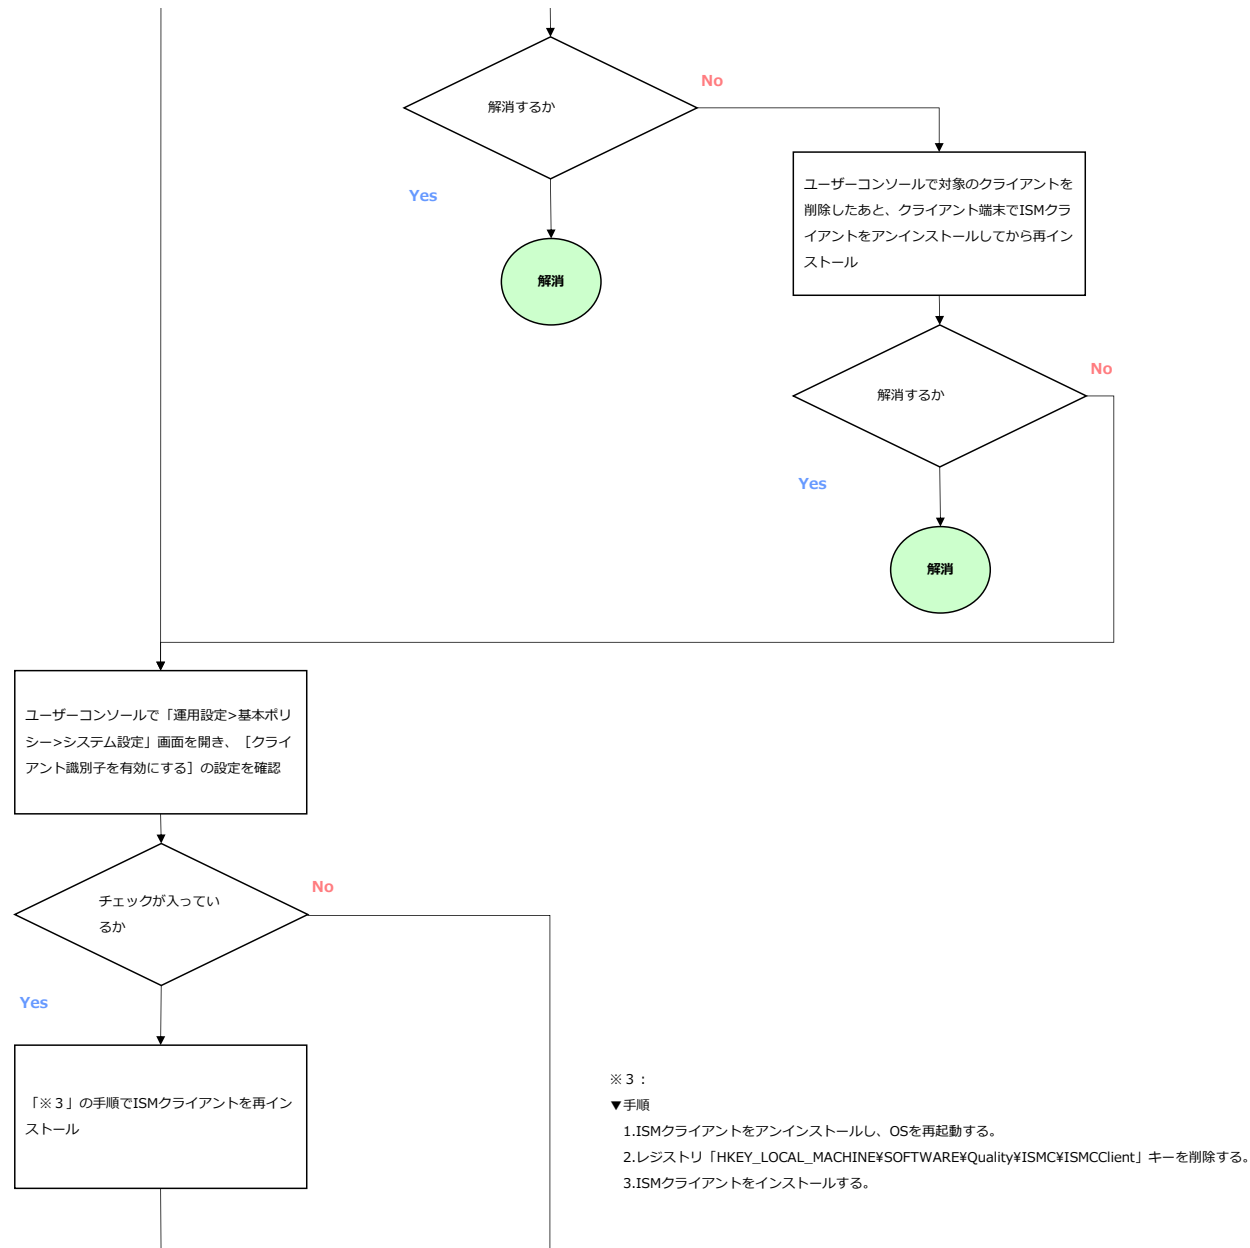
解消するか

No

Yes

解消

ユーザーコンソールで対象のクライアントを削除したあと、クライアント端末でISMクライアントをアンインストールしてから再インストール

解消するか

No

Yes

解消

ユーザーコンソールで「運用設定>基本ポリシー>システム設定」画面を開き、［クライアント識別子を有効にする］の設定を確認

チェックが入っているか

No

Yes

「※３」の手順でISMクライアントを再インストール

※３：
▼手順
1.ISMクライアントをアンインストールし、OSを再起動する。
2.レジストリ「HKEY_LOCAL_MACHINE¥SOFTWARE¥Quality¥ISMC¥ISMCClient」キーを削除する。
3.ISMクライアントをインストールする。